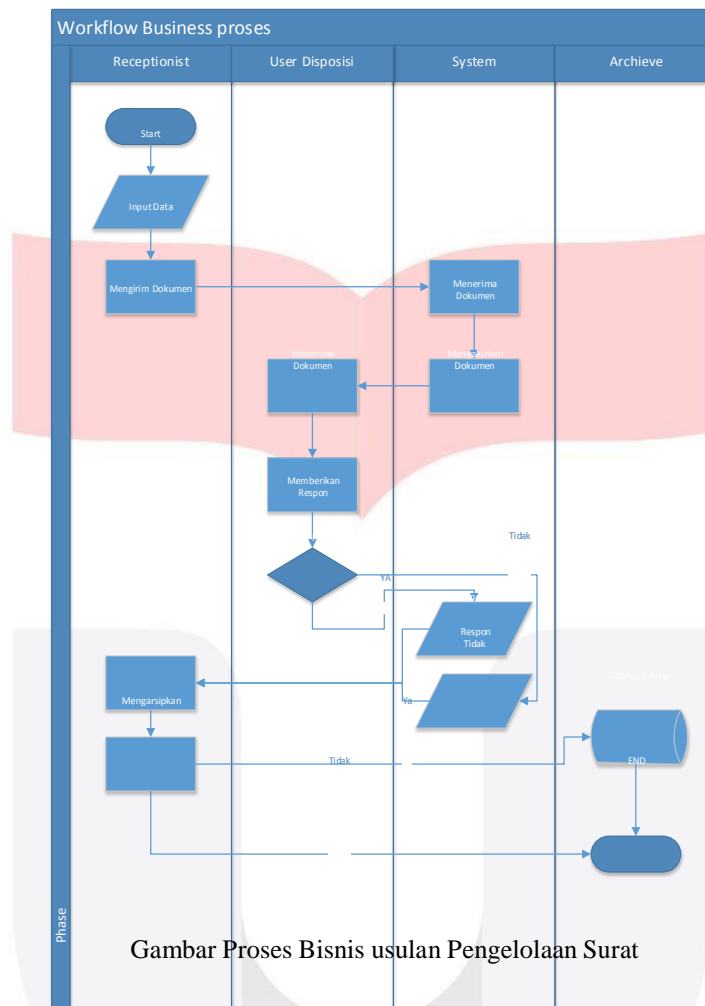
Workflow Business proses

Receptionist

User Disposisi

System

Archieve

Start

Input Data

Mengirim Dokumen

Menerima Dokumen

Menerima Dokumen

Menyalurkan Dokumen

Memberikan Respon

Tidak

YA

Respon Tidak

Mengarsipkan

Ya

Database Arsip

Tidak

END

Phase

Gambar Proses Bisnis usulan Pengelolaan Surat